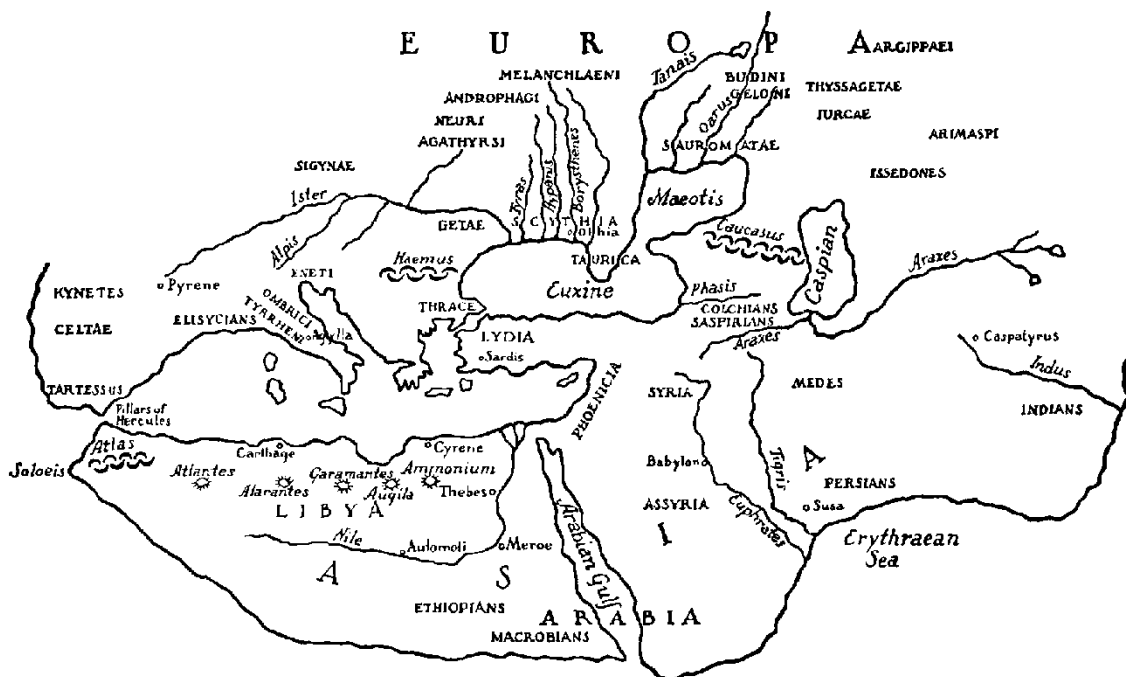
E U R O P A

ARGIPPAEI

MELANCHLAENI
ANDROPHAGI
NEURI
AGATHYRSI
Tanais
BUDINI
GELONI
Oarus
THYSSAGETAE
IURCAE
ARIMASPI
SAUROMATAE
ISSEDONES
SIGYNAE
Ister
Tyras
Hypanis
Borysthenes
SCYTHIA
Olbia
Maeotis
GETAE
Caucasus
Caspian
Alpis
Haemus
TAURICA
Araxes
KYNETES
Pyrene
ENETI
Euxine
Phasis
CELTAE
OMBRICI
TYRHENI
THRACE
COLCHIANS
SASPIRIANS
ELISYCIANS
Sybaris
Agylla
LYDIA
Sardis
Caspatyrus
Araxes
TARTESSUS
Indus
Pillars of Hercules
SYRIA
MEDES
PHOENICIA
INDIANS
Atlas
Carthage
Cyrene
Babylon
Soloeis
Atlantes
Garamantes
Ammonium
Tigris
A
Alarantes
Augila
Thebes
PERSIANS
LIBYA
ASSYRIA
Susa
Nile
Automoli
Meroe
Euphrates
Erythraean Sea
A S I
Arabian Gulf
ETHIOPIANS
ARABIA
MACROBIANS